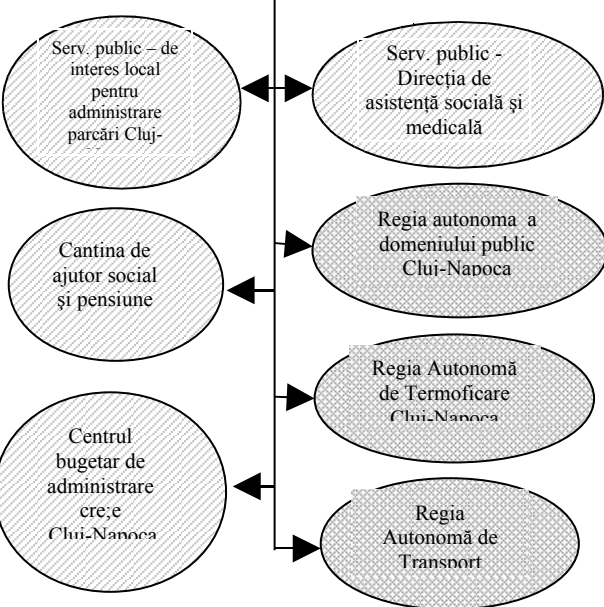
Serv. public – de interes local pentru administrare parcări Cluj-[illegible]

Serv. public - Direcția de asistență socială și medicală

Regia autonoma a domeniului public Cluj-Napoca

Cantina de ajutor social și pensiune

Regia Autonomă de Termoficare Cluj-Napoca

Centrul bugetar de administrare cre;e Cluj-Napoca

Regia Autonomă de Transport